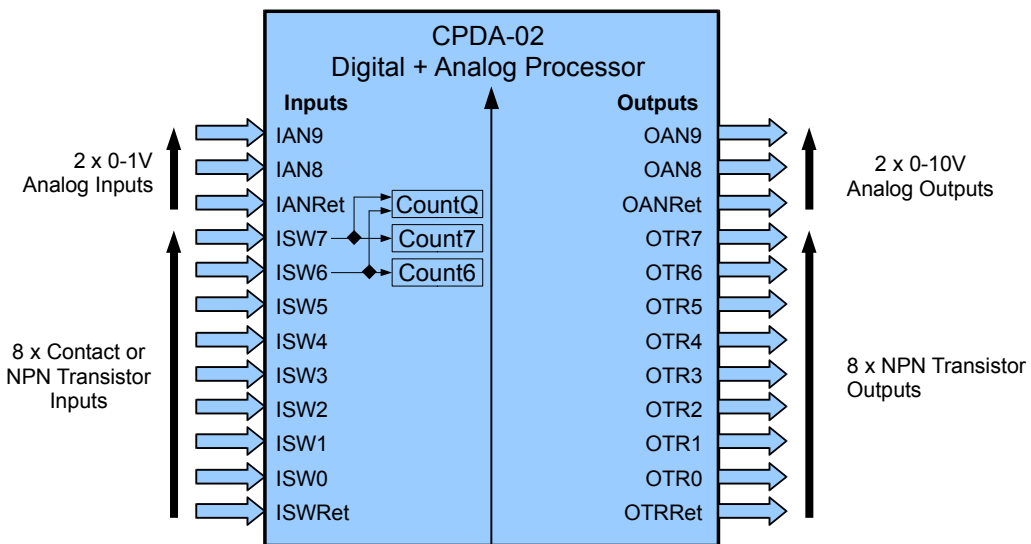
CPDA-02
Digital + Analog Processor

Inputs

2 x 0-1V
Analog Inputs

IAN9
IAN8
IANRet
ISW7
ISW6
ISW5
ISW4
ISW3
ISW2
ISW1
ISW0
ISWRet

8 x Contact or
NPN Transistor
Inputs

CountQ
Count7
Count6

Outputs

OAN9
OAN8
OANRet
OTR7
OTR6
OTR5
OTR4
OTR3
OTR2
OTR1
OTR0
OTRRet

2 x 0-10V
Analog Outputs

8 x NPN Transistor
Outputs